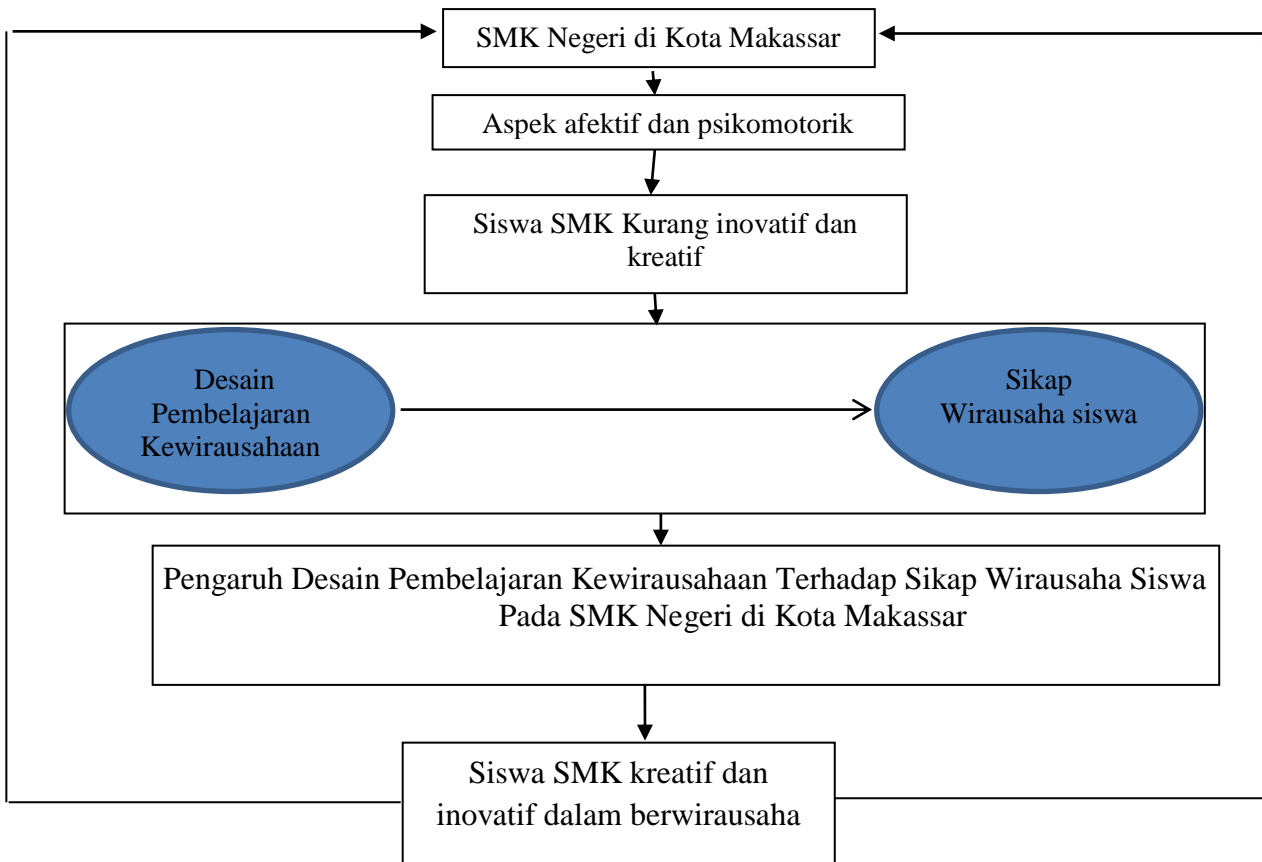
SMK Negeri di Kota Makassar

Aspek afektif dan psikomotorik

Siswa SMK Kurang inovatif dan kreatif

Desain Pembelajaran Kewirausahaan

Sikap Wirausaha siswa

Pengaruh Desain Pembelajaran Kewirausahaan Terhadap Sikap Wirausaha Siswa Pada SMK Negeri di Kota Makassar

Siswa SMK kreatif dan inovatif dalam berwirausaha